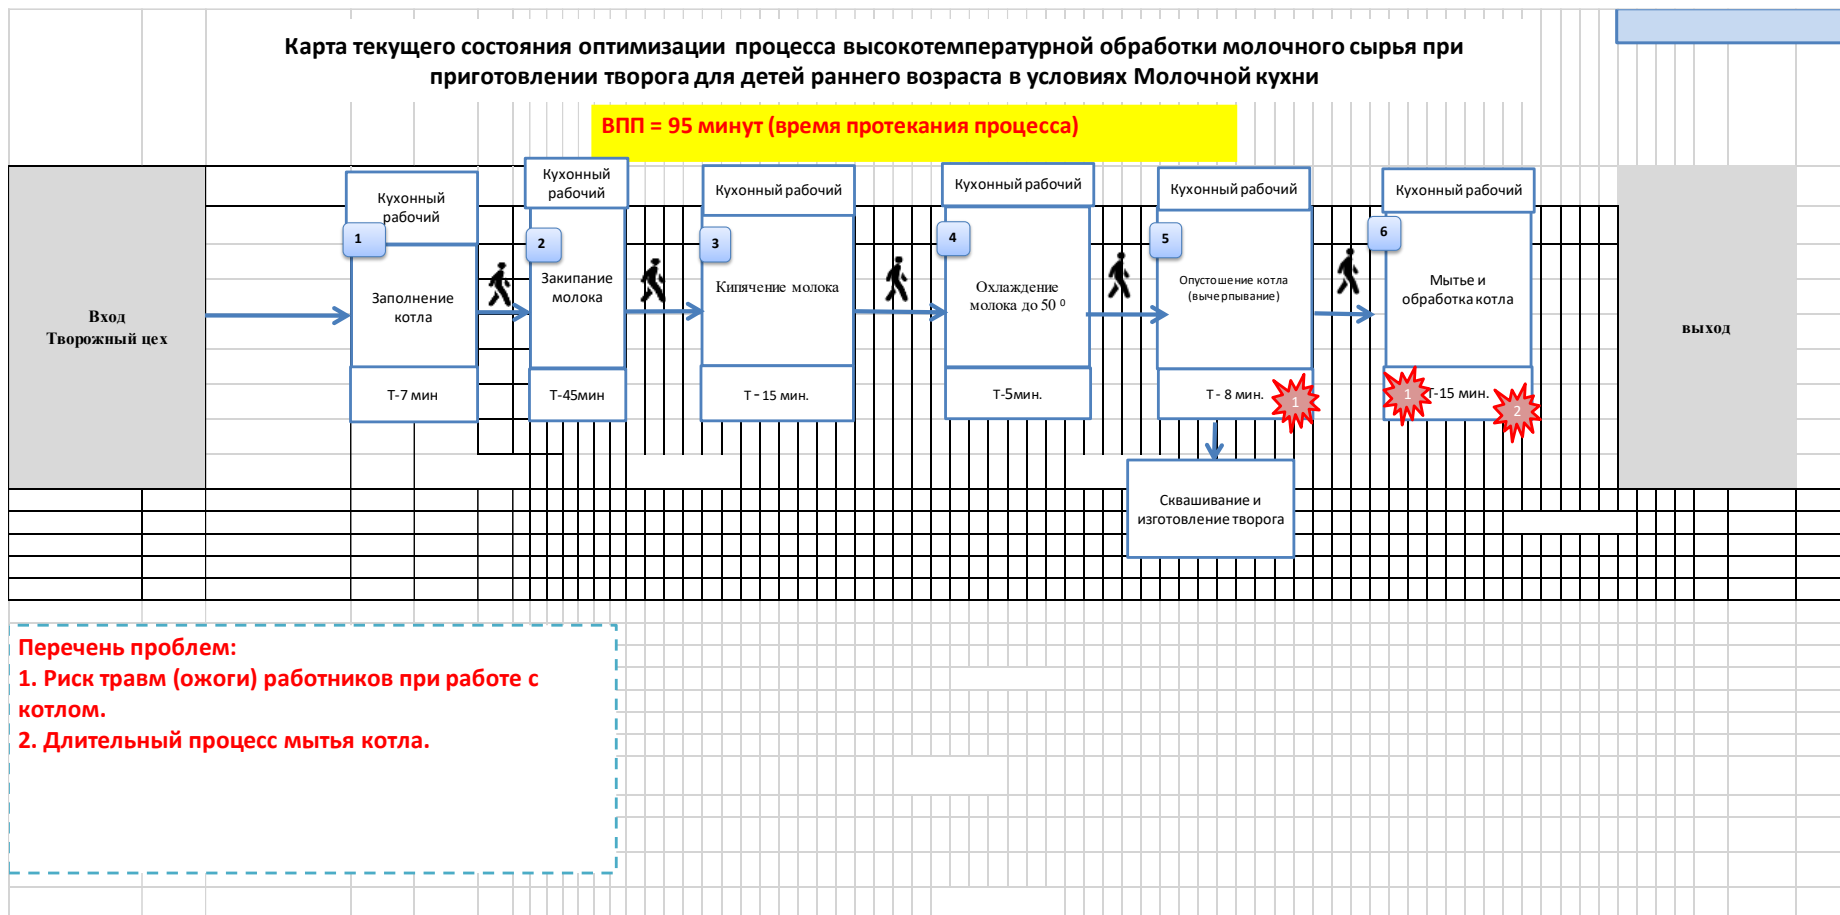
Карта текущего состояния оптимизации процесса высокотемпературной обработки молочного сырья при приготовлении творога для детей раннего возраста в условиях Молочной кухни

ВПП = 95 минут (время протекания процесса)

Вход
Творожный цех

Кухонный рабочий
1
Заполнение котла
Т-7 мин

Кухонный рабочий
2
Закипание молока
Т-45мин

Кухонный рабочий
3
Кипячение молока
Т - 15 мин.

Кухонный рабочий
4
Охлаждение молока до 50 $^0$
Т-5мин.

Кухонный рабочий
5
Опустошение котла (вычерпывание)
Т - 8 мин.
1

Кухонный рабочий
6
Мытье и обработка котла
1
Т-15 мин.
2

выход

Сквашивание и изготовление творога

Перечень проблем:
1. Риск травм (ожоги) работников при работе с котлом.
2. Длительный процесс мытья котла.